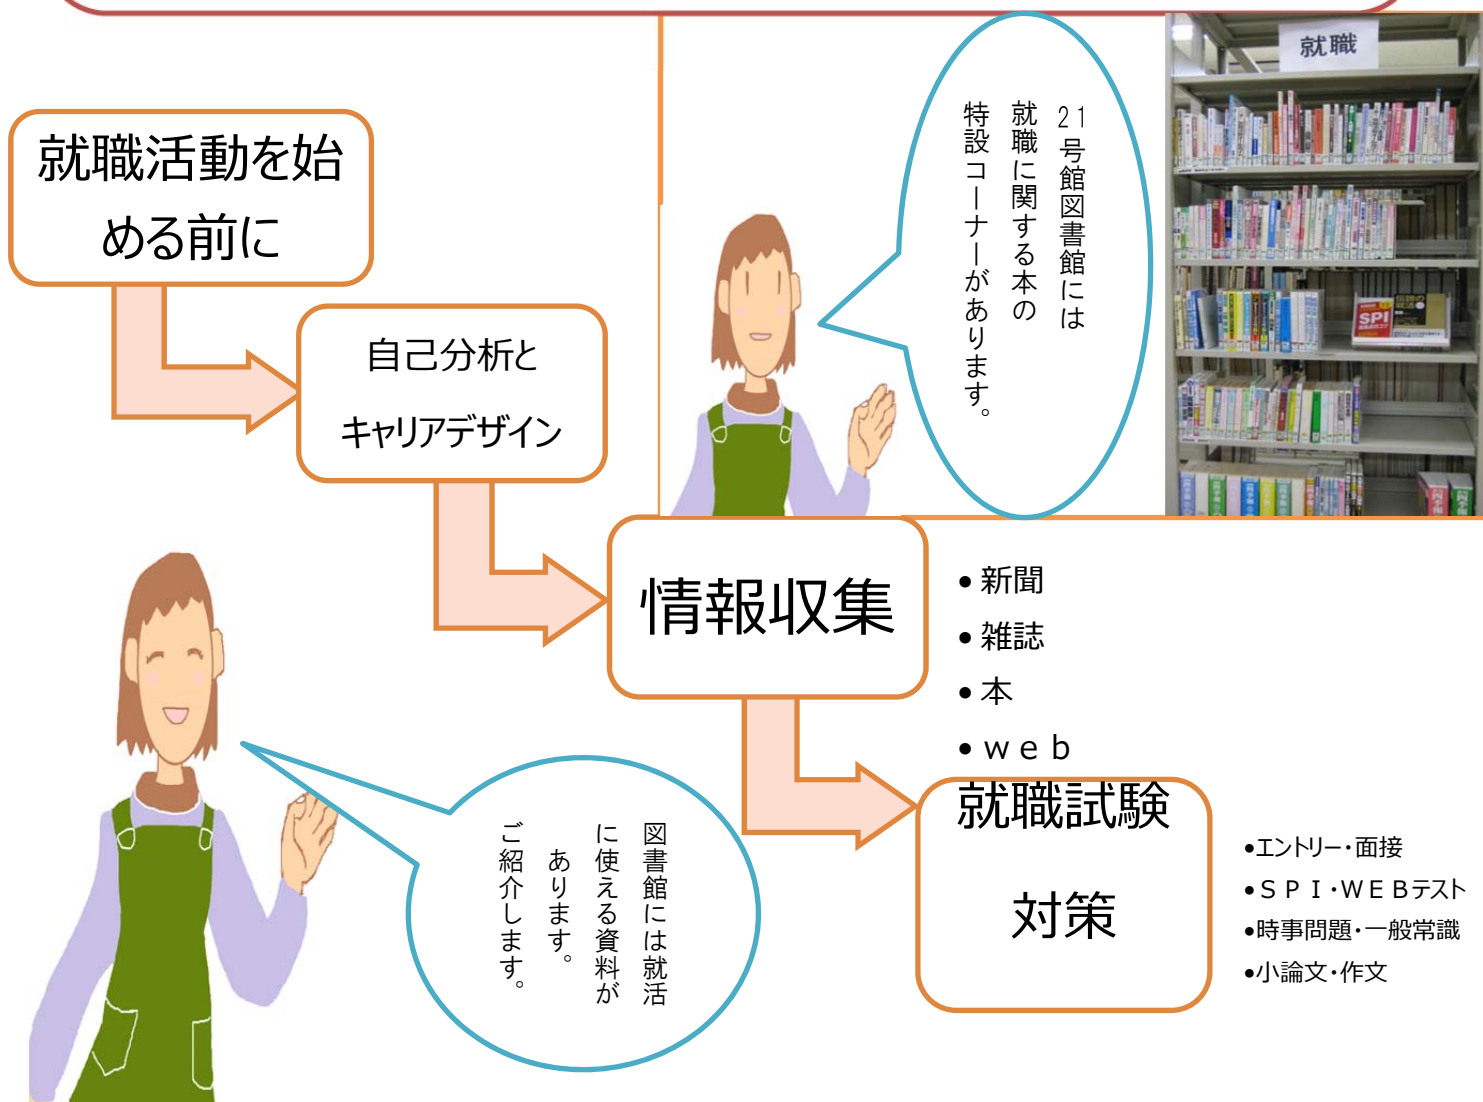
就職活動を始める前に

自己分析とキャリアデザイン

21号館図書館には就職に関する本の特設コーナーがあります。

就職

SPI

情報収集

• 新聞
• 雑誌
• 本
• ｗｅｂ

就職試験対策

•エントリー・面接
•ＳＰＩ・ＷＥＢテスト
•時事問題・一般常識
•小論文・作文

図書館には就活に使える資料があります。ご紹介します。